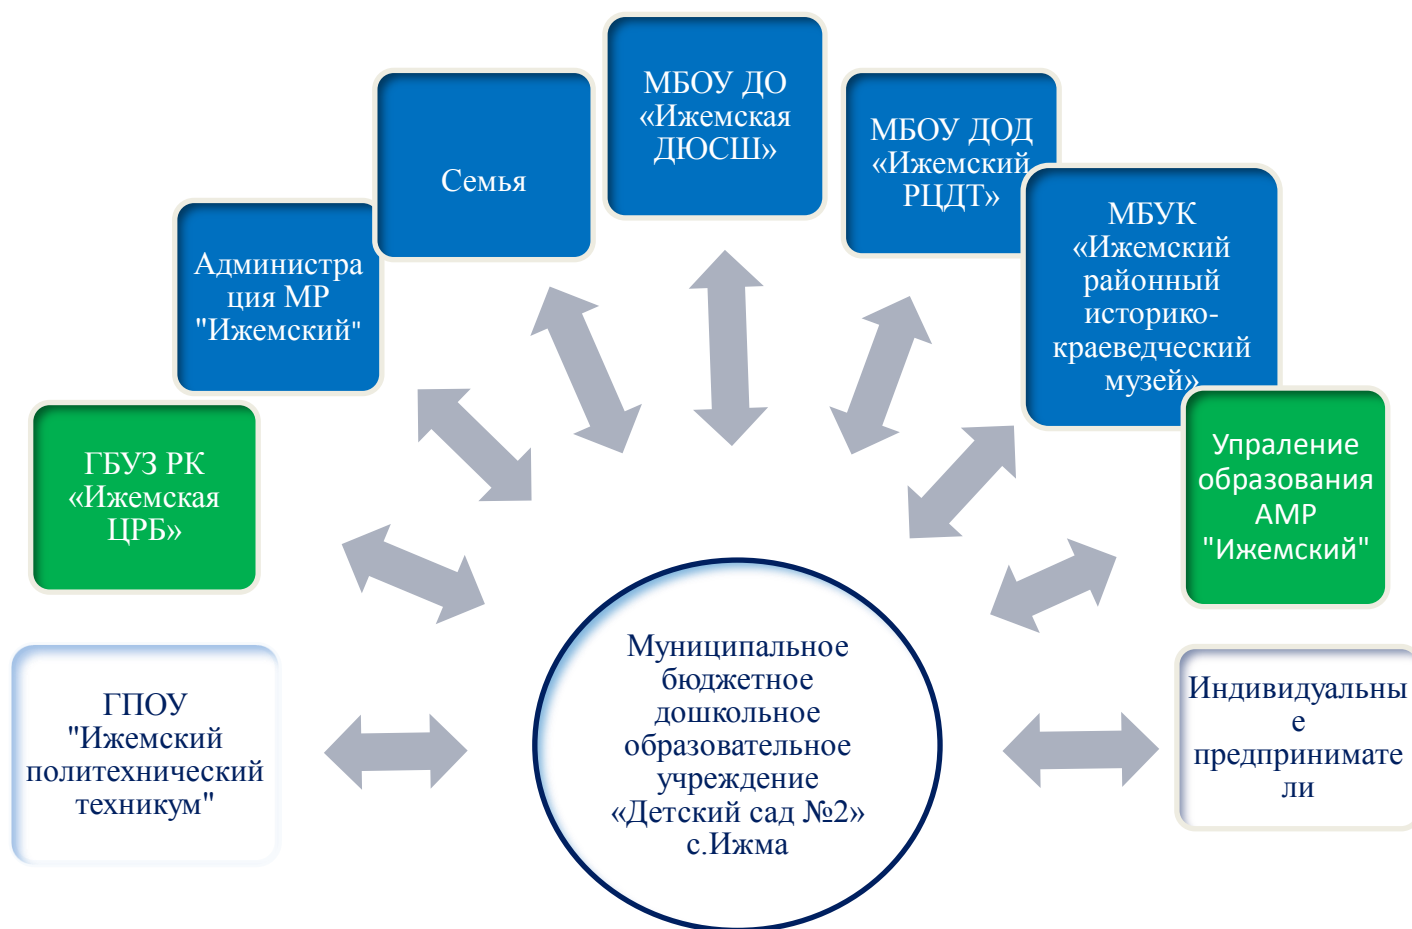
ГПОУ "Ижемский политехнический техникум"

ГБУЗ РК «Ижемская ЦРБ»

Администрация МР "Ижемский"

Семья

МБОУ ДО «Ижемская ДЮСШ»

МБОУ ДОД «Ижемский РЦДТ»

МБУК «Ижемский районный историко-краеведческий музей»

Упраление образования АМР "Ижемский"

Индивидуальные предприниматели

Муниципальное бюджетное дошкольное образовательное учреждение «Детский сад №2» с.Ижма